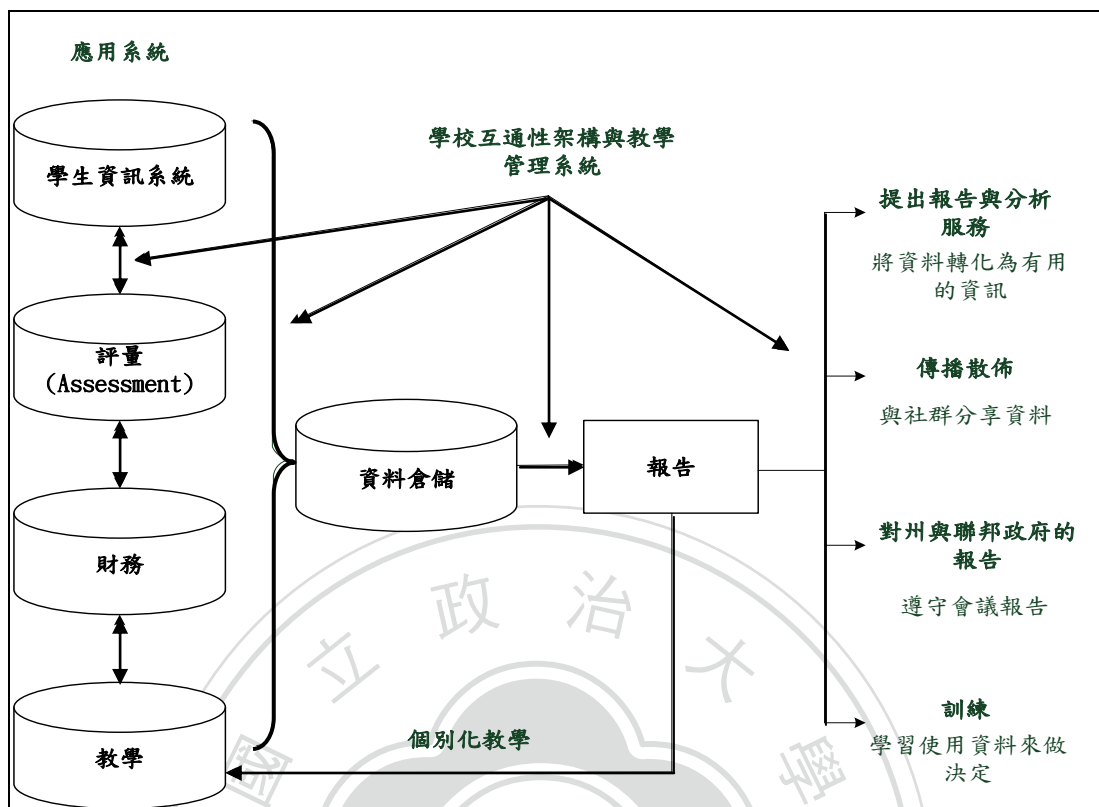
應用系統

學生資訊系統

評量
(Assessment)

財務

教學

學校互通性架構與教學管理系統

資料倉儲

報告

個別化教學

提出報告與分析服務

將資料轉化為有用的資訊

傳播散佈

與社群分享資料

對州與聯邦政府的報告

遵守會議報告

訓練

學習使用資料來做決定

立 政 治 大 學